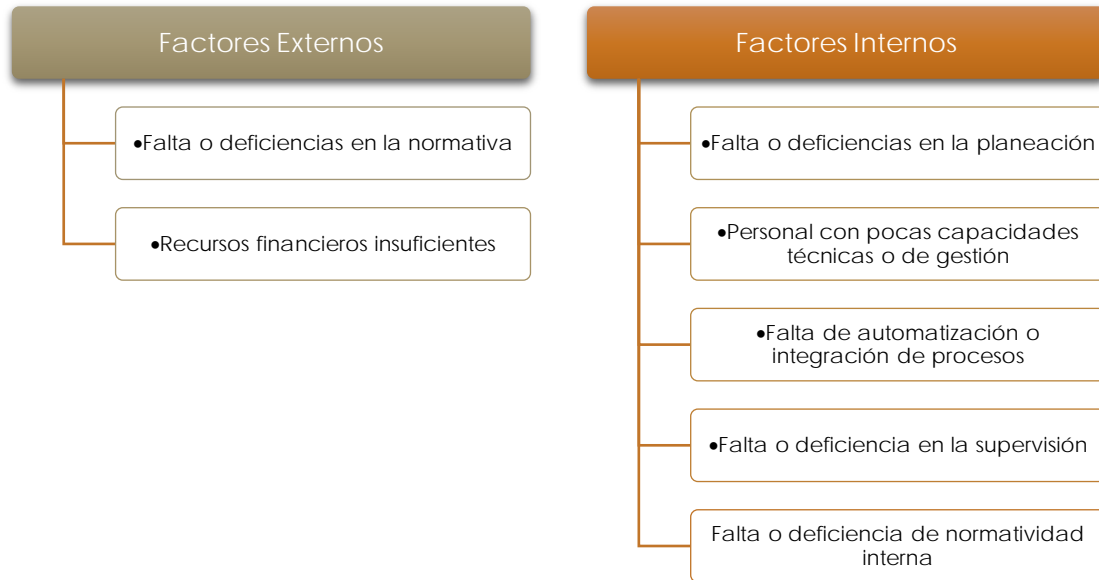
Factores Externos

•Falta o deficiencias en la normativa

•Recursos financieros insuficientes

Factores Internos

•Falta o deficiencias en la planeación

•Personal con pocas capacidades técnicas o de gestión

•Falta de automatización o integración de procesos

•Falta o deficiencia en la supervisión

Falta o deficiencia de normatividad interna